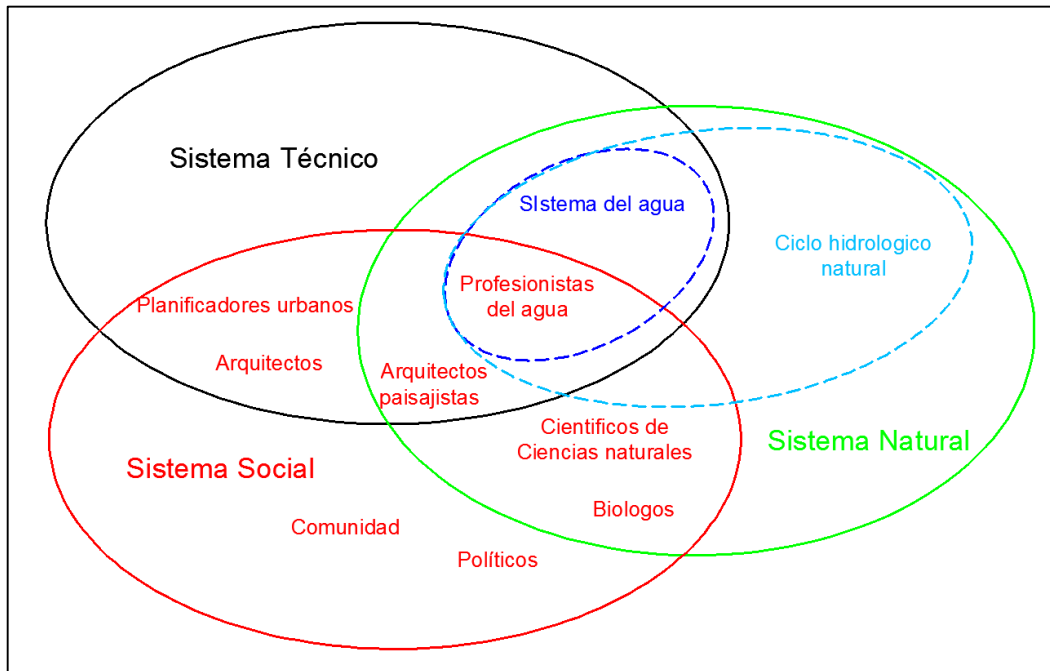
Sistema Técnico

SIstema del agua

Ciclo hidrologico natural

Profesionistas del agua

Planificadores urbanos

Arquitectos

Arquitectos paisajistas

Cientificos de Ciencias naturales

Sistema Natural

Sistema Social

Biologos

Comunidad

Políticos